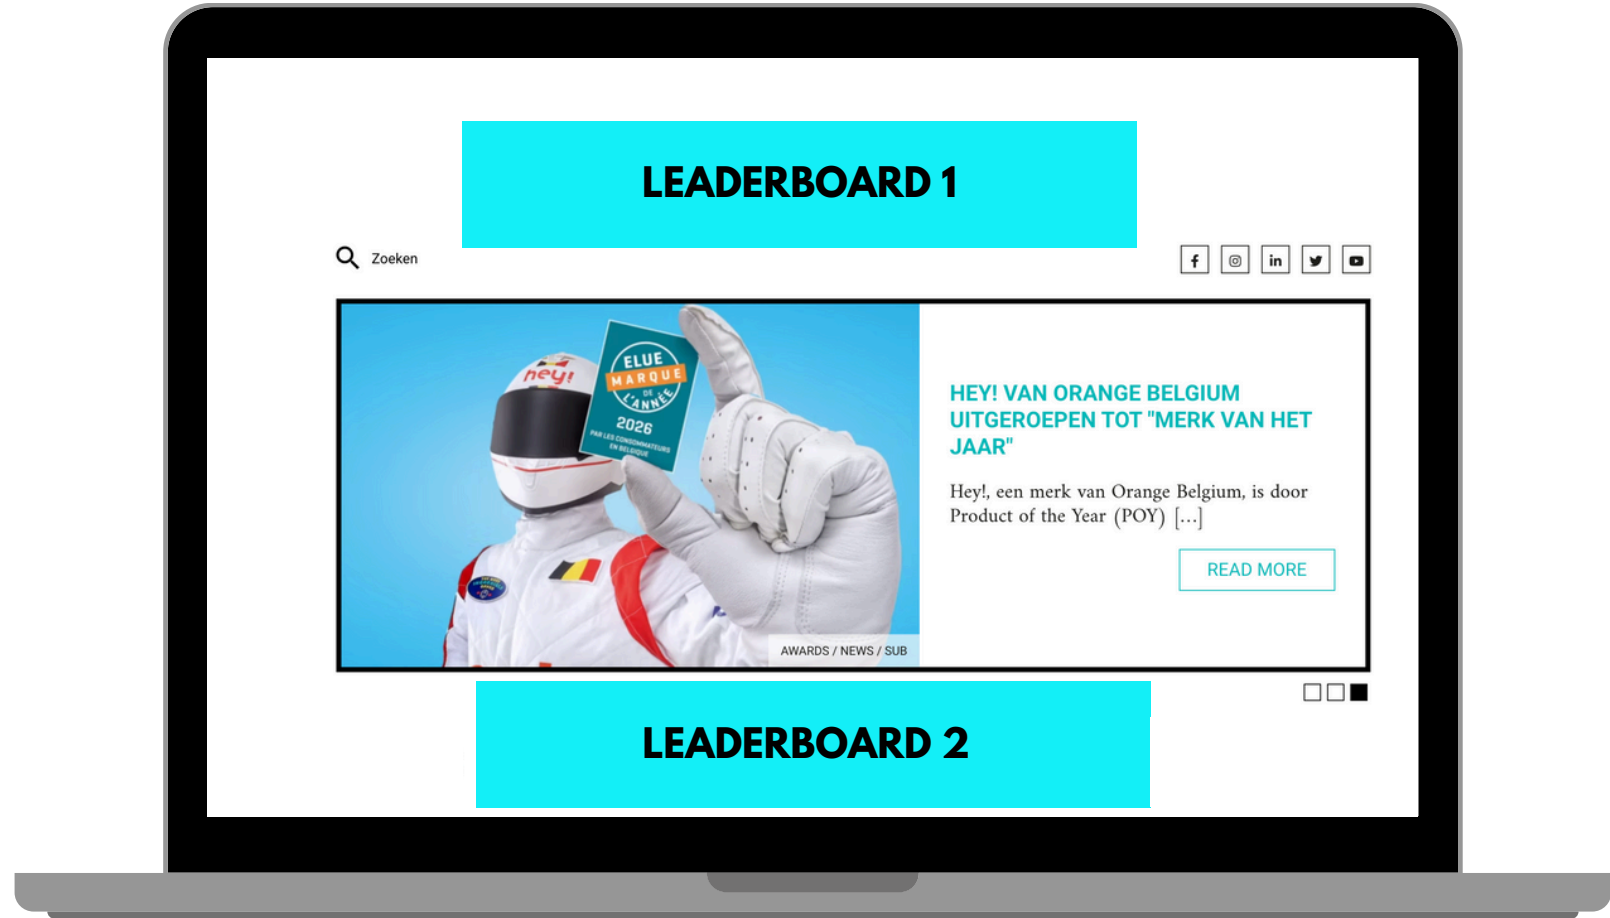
LEADERBOARD 1

Zoeken

hey!

ELUE MARQUE DE L'ANNÉE 2026 PAR LES CONSOMMATEURS EN BELGIQUE

AWARDS / NEWS / SUB

HEY! VAN ORANGE BELGIUM UITGEROEPEN TOT "MERK VAN HET JAAR"

Hey!, een merk van Orange Belgium, is door Product of the Year (POY) [...]

READ MORE

LEADERBOARD 2